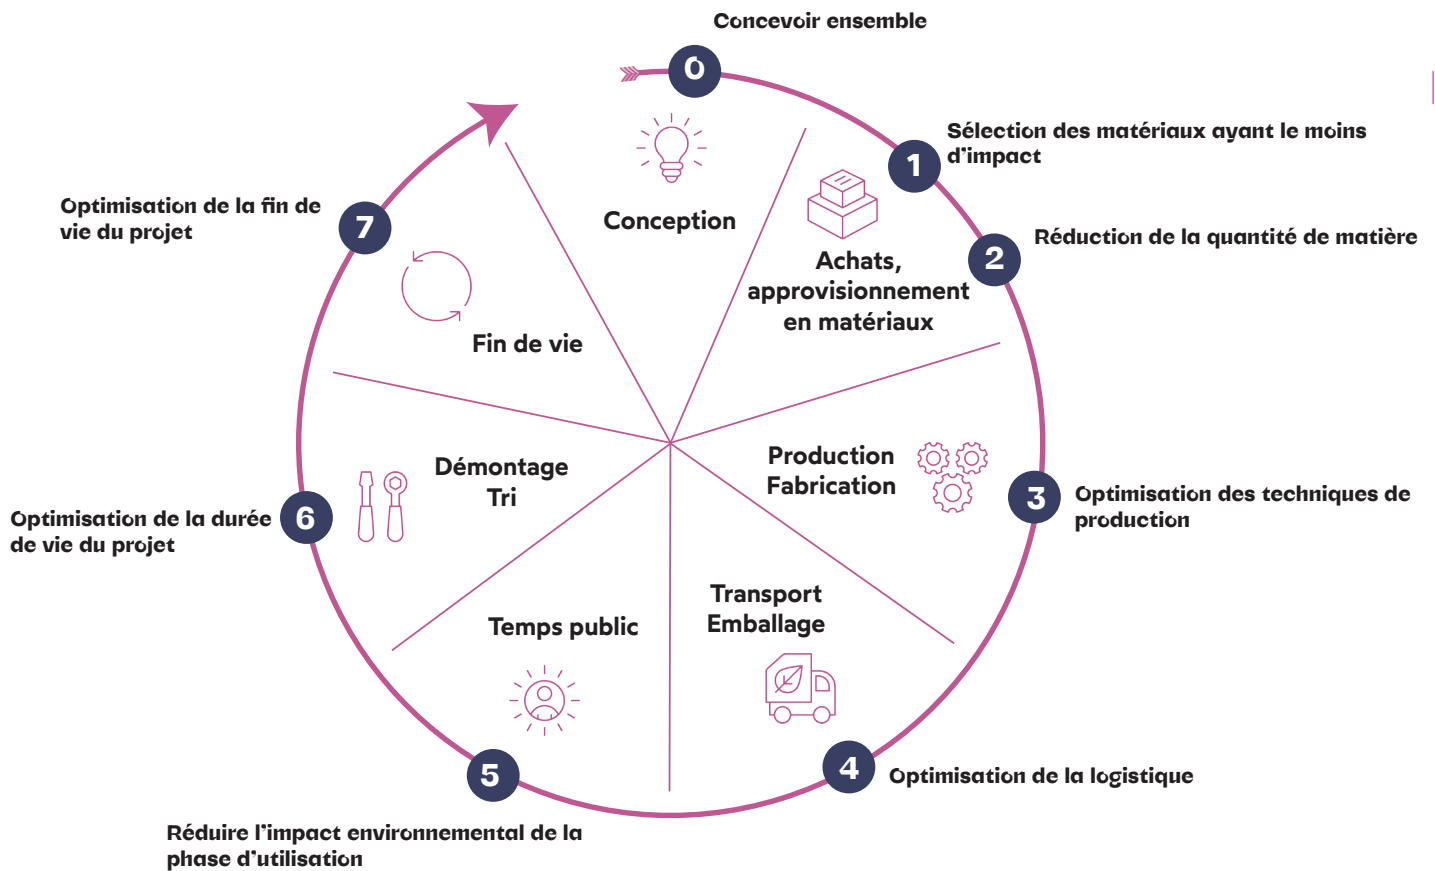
Concevoir ensemble

0

1

Sélection des matériaux ayant le moins d'impact

2

Réduction de la quantité de matière

7

Optimisation de la fin de vie du projet

Conception

Achats, approvisionnement en matériaux

Fin de vie

Démontage Tri

Production Fabrication

3

Optimisation des techniques de production

6

Optimisation de la durée de vie du projet

Temps public

Transport Emballage

4

Optimisation de la logistique

5

Réduire l'impact environnemental de la phase d'utilisation